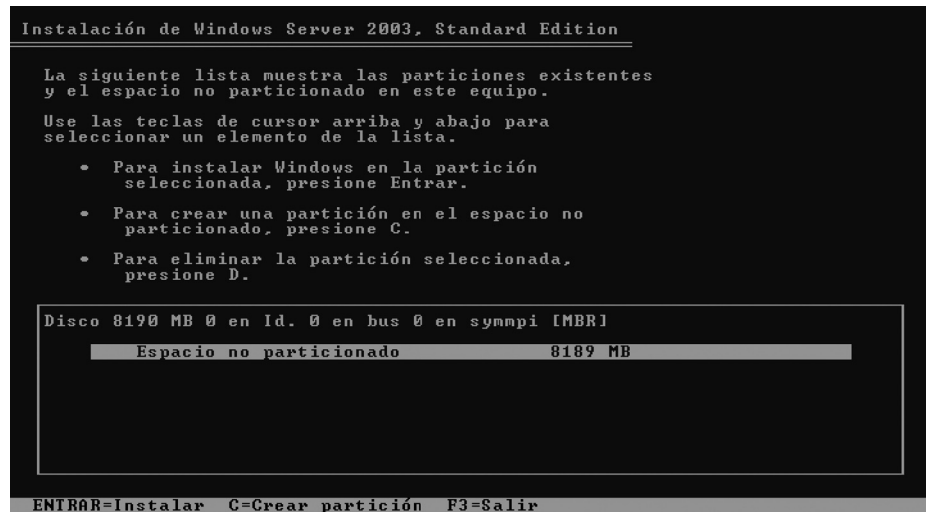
Instalación de Windows Server 2003, Standard Edition

La siguiente lista muestra las particiones existentes y el espacio no particionado en este equipo.

Use las teclas de cursor arriba y abajo para seleccionar un elemento de la lista.

• Para instalar Windows en la partición seleccionada, presione Entrar.

• Para crear una partición en el espacio no particionado, presione C.

• Para eliminar la partición seleccionada, presione D.

Disco 8190 MB 0 en Id. 0 en bus 0 en symmpi [MBR]

Espacio no particionado 8189 MB

ENTRAR=Instalar C=Crear partición F3=Salir